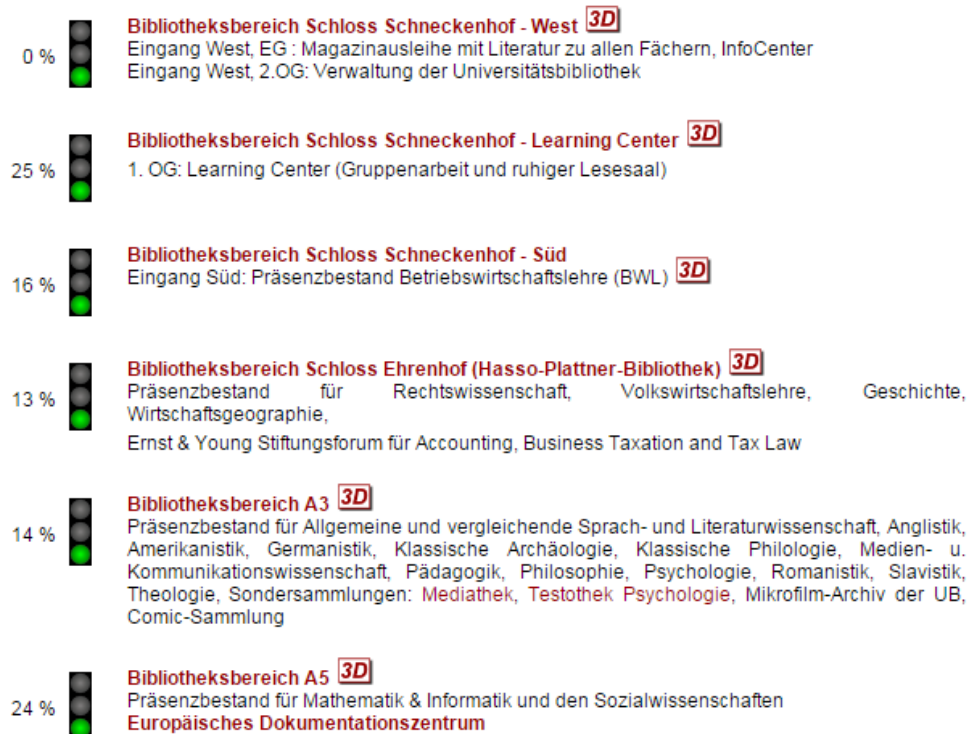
0 %

Bibliotheksbereich Schloss Schneckenhof - West 3D
Eingang West, EG : Magazinausleihe mit Literatur zu allen Fächern, InfoCenter
Eingang West, 2.OG: Verwaltung der Universitätsbibliothek

25 %

Bibliotheksbereich Schloss Schneckenhof - Learning Center 3D
1. OG: Learning Center (Gruppenarbeit und ruhiger Lesesaal)

16 %

Bibliotheksbereich Schloss Schneckenhof - Süd
Eingang Süd: Präsenzbestand Betriebswirtschaftslehre (BWL) 3D

13 %

Bibliotheksbereich Schloss Ehrenhof (Hasso-Plattner-Bibliothek) 3D
Präsenzbestand für Rechtswissenschaft, Volkswirtschaftslehre, Geschichte, Wirtschaftsgeographie,

Ernst & Young Stiftungsforum für Accounting, Business Taxation and Tax Law

14 %

Bibliotheksbereich A3 3D
Präsenzbestand für Allgemeine und vergleichende Sprach- und Literaturwissenschaft, Anglistik, Amerikanistik, Germanistik, Klassische Archäologie, Klassische Philologie, Medien- u. Kommunikationswissenschaft, Pädagogik, Philosophie, Psychologie, Romanistik, Slavistik, Theologie, Sondersammlungen: Mediathek, Testothek Psychologie, Mikrofilm-Archiv der UB, Comic-Sammlung

24 %

Bibliotheksbereich A5 3D
Präsenzbestand für Mathematik & Informatik und den Sozialwissenschaften
Europäisches Dokumentationszentrum